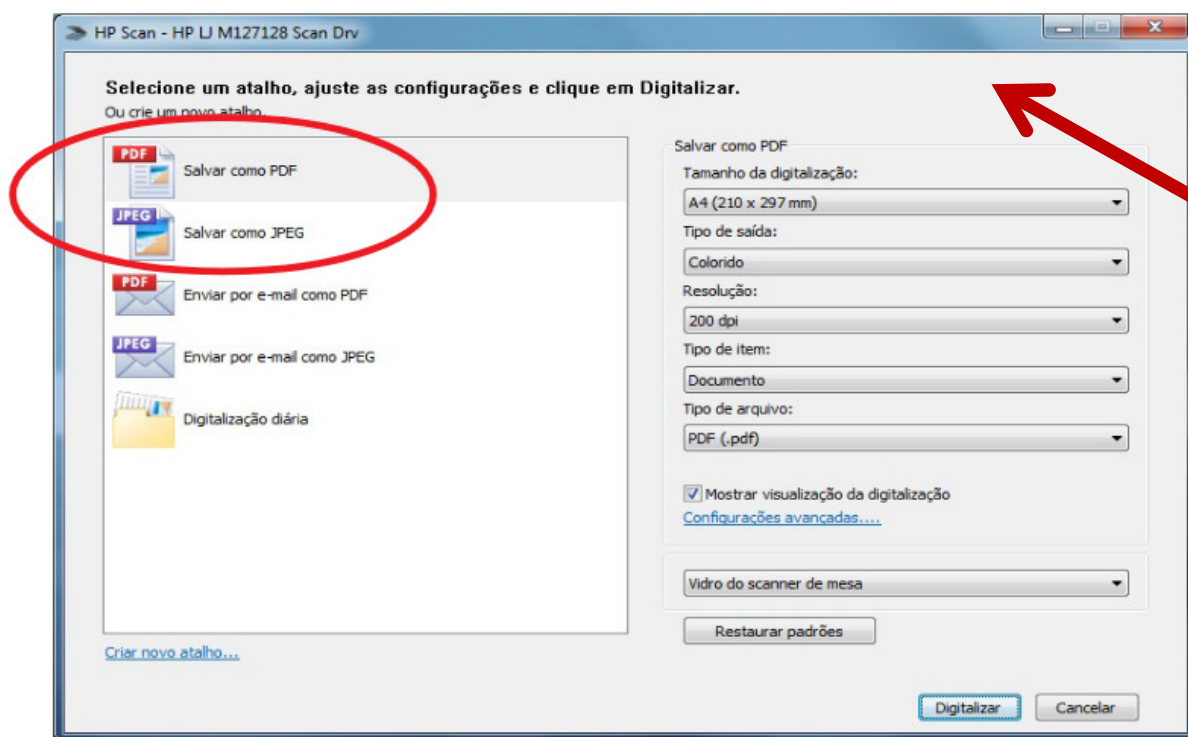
HP Scan - HP LJ M127128 Scan Drv

Selecione um atalho, ajuste as configurações e clique em Digitalizar.
Ou crie um novo atalho.

PDF
Salvar como PDF
JPEG
Salvar como JPEG
PDF
Enviar por e-mail como PDF
JPEG
Enviar por e-mail como JPEG
Digitalização diária

Criar novo atalho...

Salvar como PDF
Tamanho da digitalização:
A4 (210 x 297 mm)
Tipo de saída:
Colorido
Resolução:
200 dpi
Tipo de item:
Documento
Tipo de arquivo:
PDF (.pdf)
Mostrar visualização da digitalização
Configurações avançadas....

Vidro do scanner de mesa

Restaurar padrões

Digitalizar
Cancelar